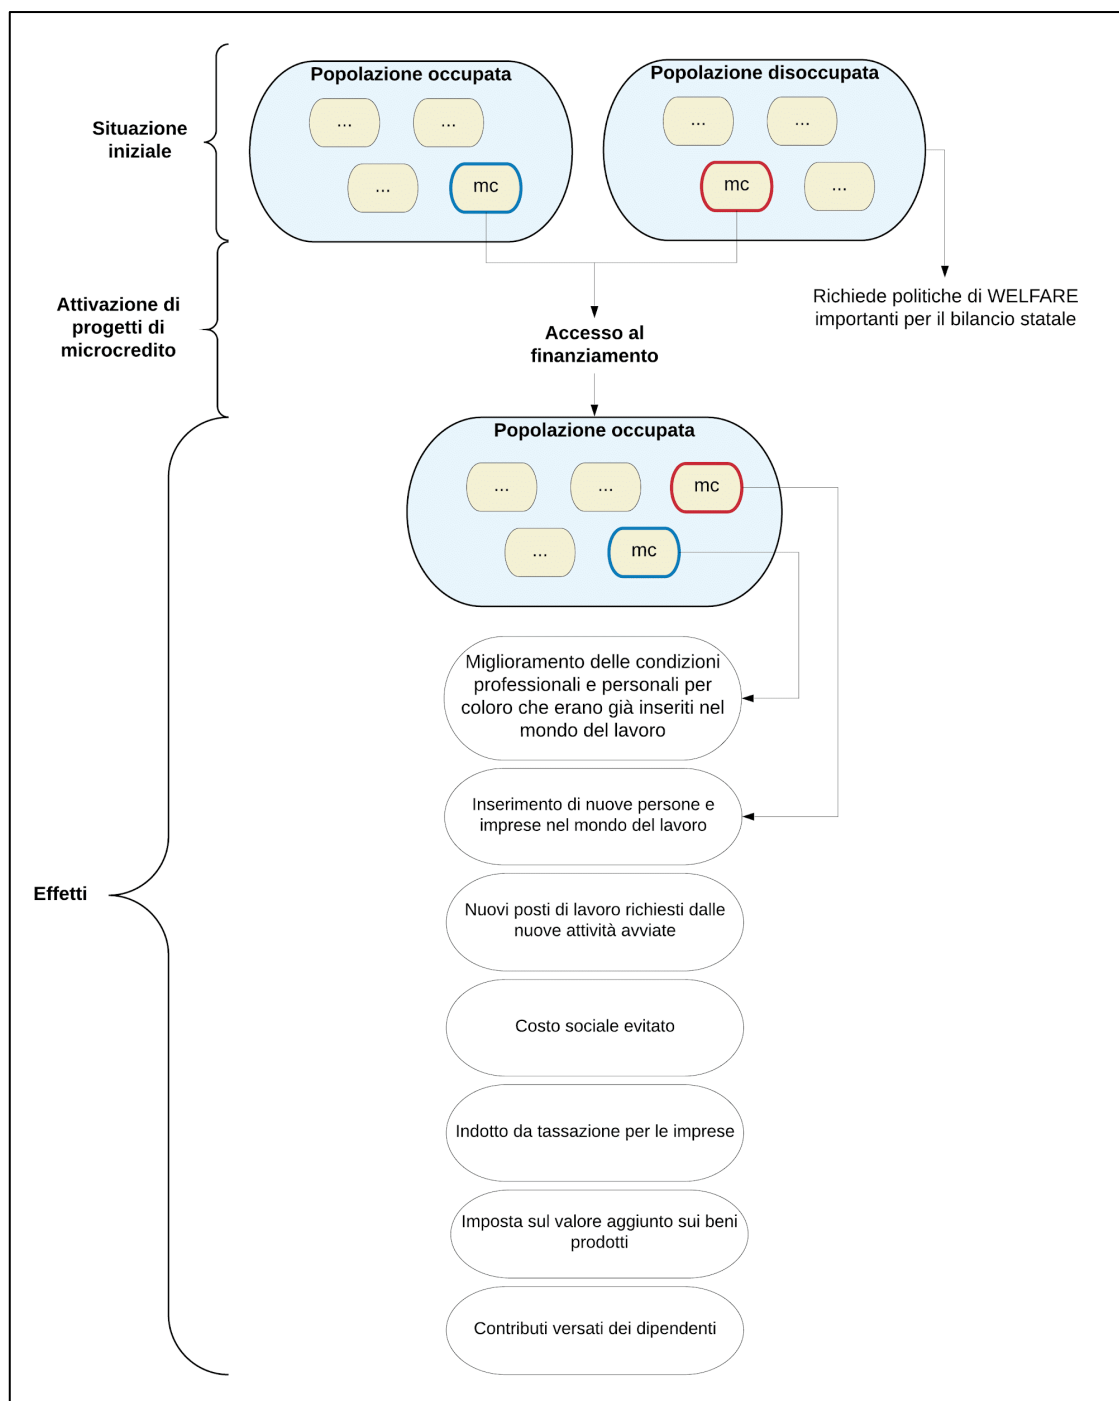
Situazione iniziale

Popolazione occupata
...
...
...
mc

Popolazione disoccupata
...
...
mc
...

Richiede politiche di WELFARE importanti per il bilancio statale

Attivazione di progetti di microcredito

Accesso al finanziamento

Popolazione occupata
...
...
mc
...
mc

Effetti

Miglioramento delle condizioni professionali e personali per coloro che erano già inseriti nel mondo del lavoro

Inserimento di nuove persone e imprese nel mondo del lavoro

Nuovi posti di lavoro richiesti dalle nuove attività avviate

Costo sociale evitato

Indotto da tassazione per le imprese

Imposta sul valore aggiunto sui beni prodotti

Contributi versati dei dipendenti